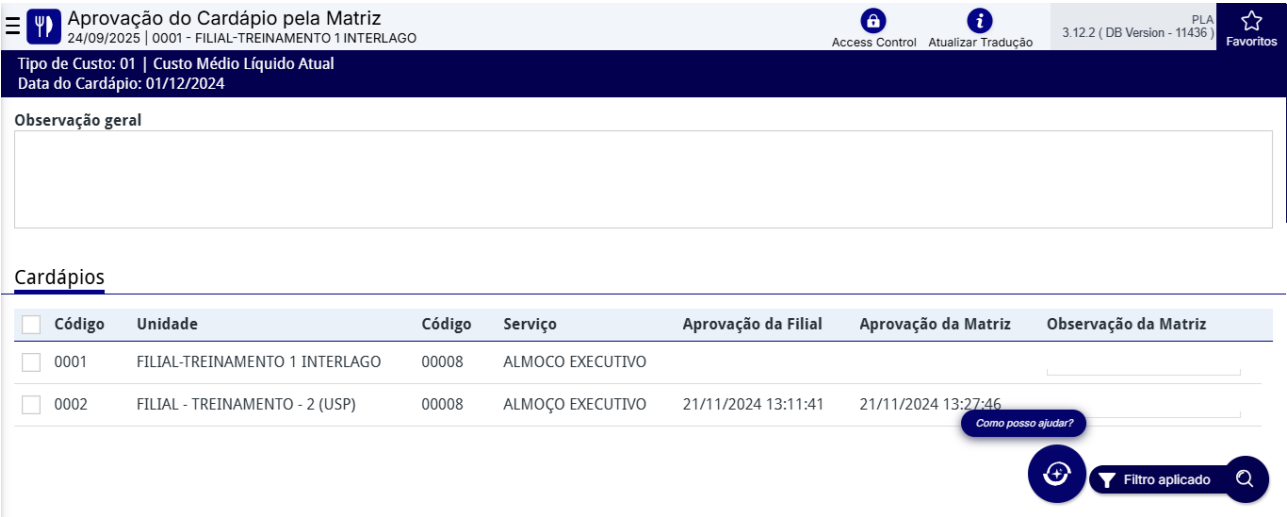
Aprovação do Cardápio pela Matriz
24/09/2025 | 0001 - FILIAL-TREINAMENTO 1 INTERLAGO

Access Control
Atualizar Tradução
PLA
3.12.2 ( DB Version - 11436 )
Favoritos

Tipo de Custo: 01 | Custo Médio Líquido Atual
Data do Cardápio: 01/12/2024

Observação geral

Cardápios

| | Código | Unidade | Código | Serviço | Aprovação da Filial | Aprovação da Matriz | Observação da Matriz |
|---|---|---|---|---|---|---|---|
| | 0001 | FILIAL-TREINAMENTO 1 INTERLAGO | 00008 | ALMOCO EXECUTIVO | | | |
| | 0002 | FILIAL - TREINAMENTO - 2 (USP) | 00008 | ALMOÇO EXECUTIVO | 21/11/2024 13:11:41 | 21/11/2024 13:27:46 | |

Como posso ajudar?
Filtro aplicado